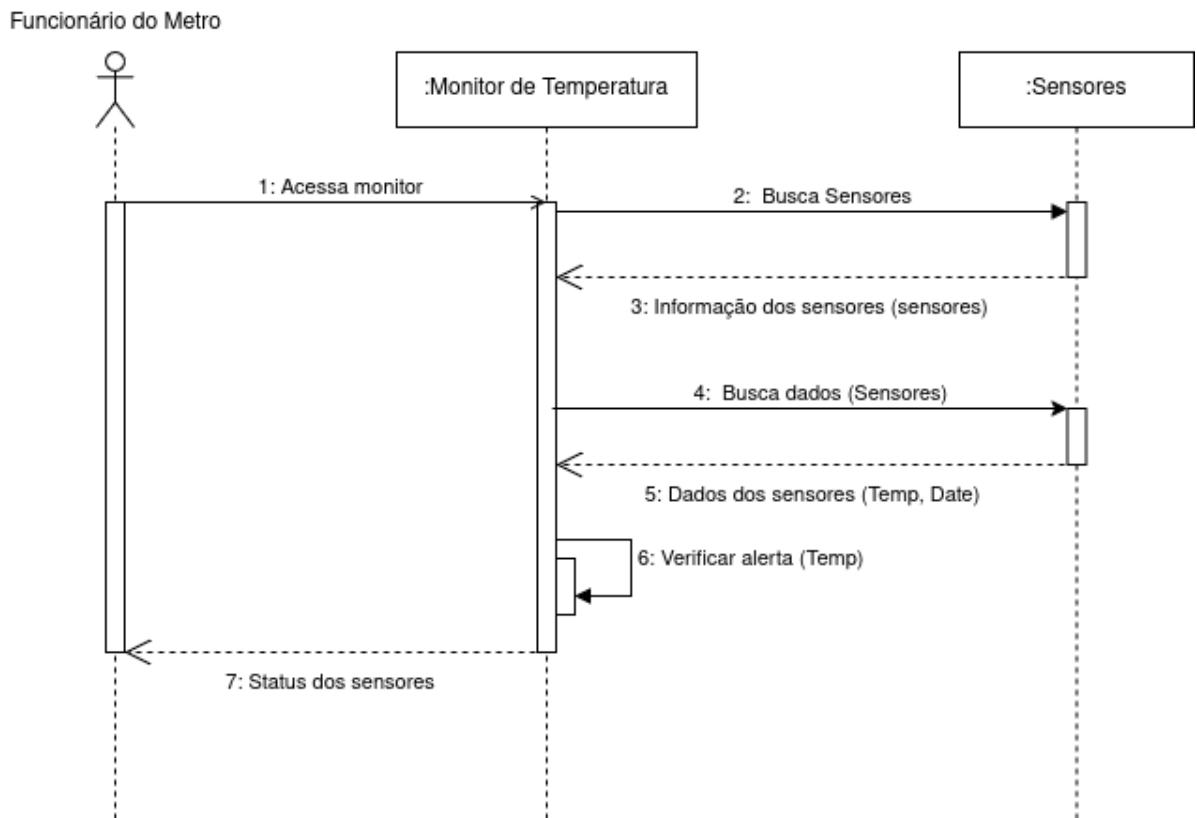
Funcionário do Metro

:Monitor de Temperatura

:Sensores

1: Acessa monitor

2: Busca Sensores

3: Informação dos sensores (sensores)

4: Busca dados (Sensores)

5: Dados dos sensores (Temp, Date)

6: Verificar alerta (Temp)

7: Status dos sensores